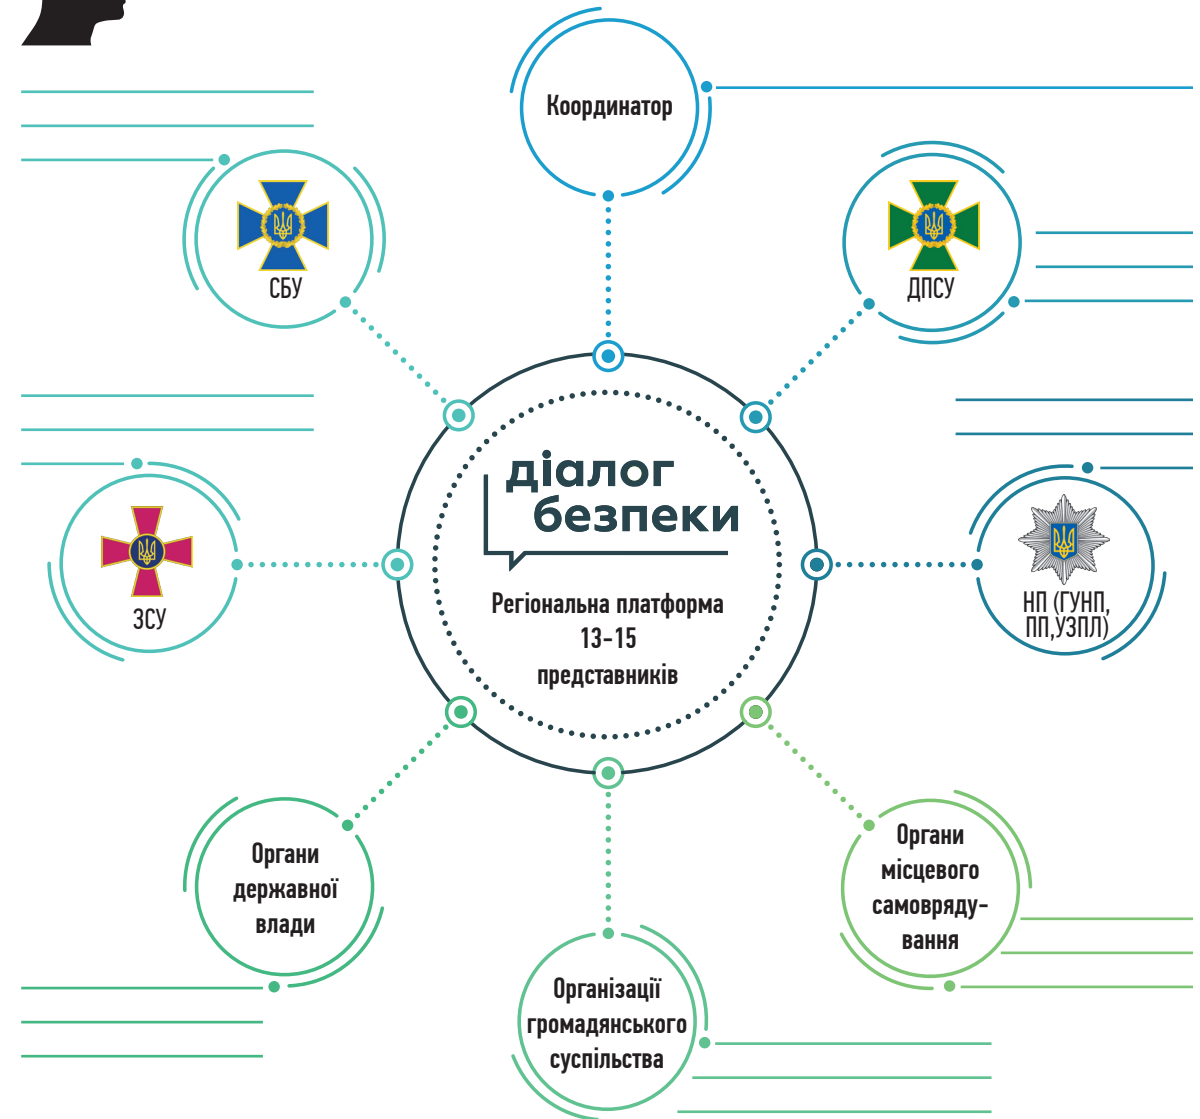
Координатор

СБУ

ДПСУ

діалог безпеки

Регіональна платформа 13-15 представників

ЗСУ

НП (ГУНП, ПП,УЗПЛ)

Органи державної влади

Органи місцевого самоврядування

Організації громадянського суспільства